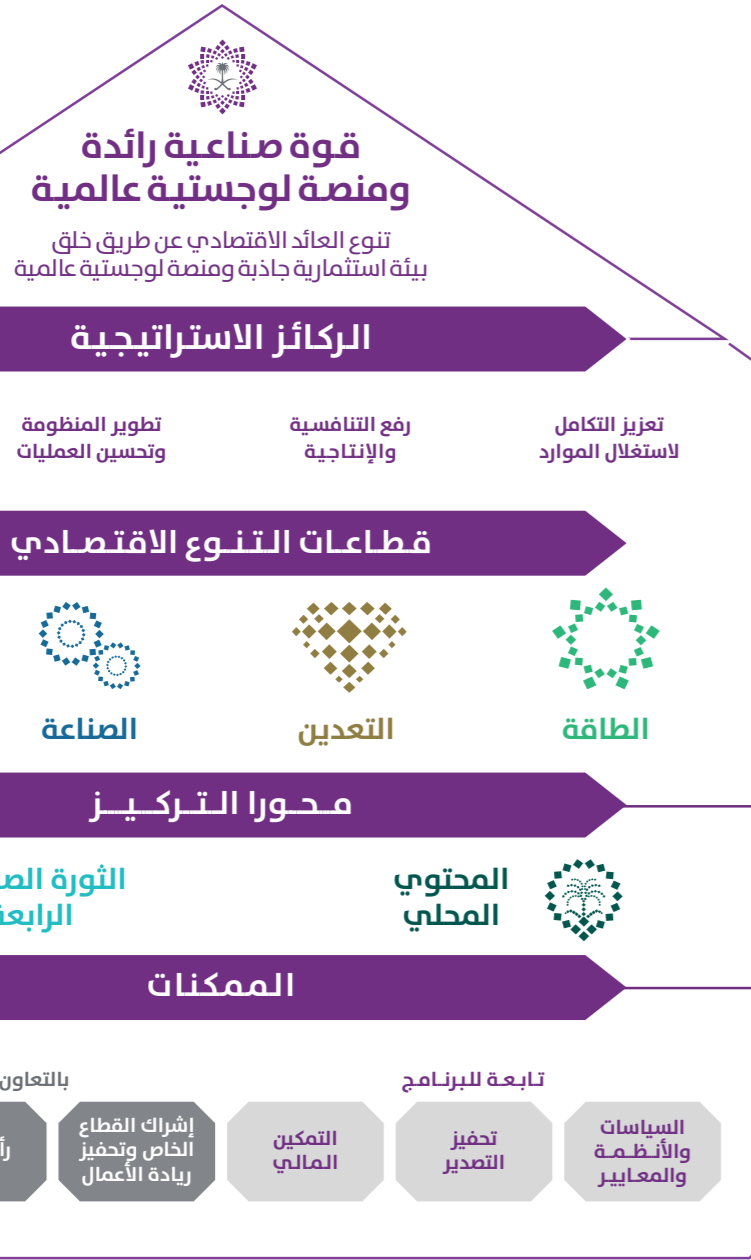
قوة صناعية رائدة
ومنصة لوجستية عالمية

تنوع العائد الاقتصادي عن طريق خلق بيئة استثمارية جاذبة ومنصة لوجستية عالمية

الركائز الاستراتيجية

تعزيز التكامل لاستغلال الموارد

رفع التنافسية والإنتاجية

تطوير المنظومة وتحسين العمليات

قطاعات التنوع الاقتصادي

الطاقة

التعدين

الصناعة

محورا التركيز

المحتوي المحلي

الثورة الص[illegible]
الرابع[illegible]

الممكنات

تابعة للبرنامج

بالتعاون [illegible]

السياسات والأنظمة والمعايير

تحفيز التصدير

التمكين المالي

إشراك القطاع الخاص وتحفيز ريادة الأعمال

رأ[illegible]